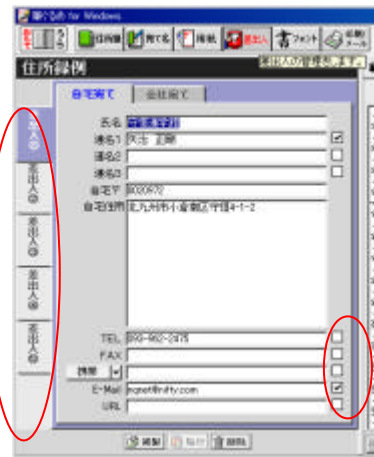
筆ぐるめ for Windows

住所録例

自宅宛て　会社宛て

氏名
連名1　大谷 正明
連名2
連名3
自宅〒　8020972
自宅住所　北九州市小倉南区守恒4-1-2

TEL　093-962-2875
FAX
携帯
E-Mail　egnet@nifty.com
URL

差出人①
差出人②
差出人③
差出人④
差出人⑤

編集　登録　削除